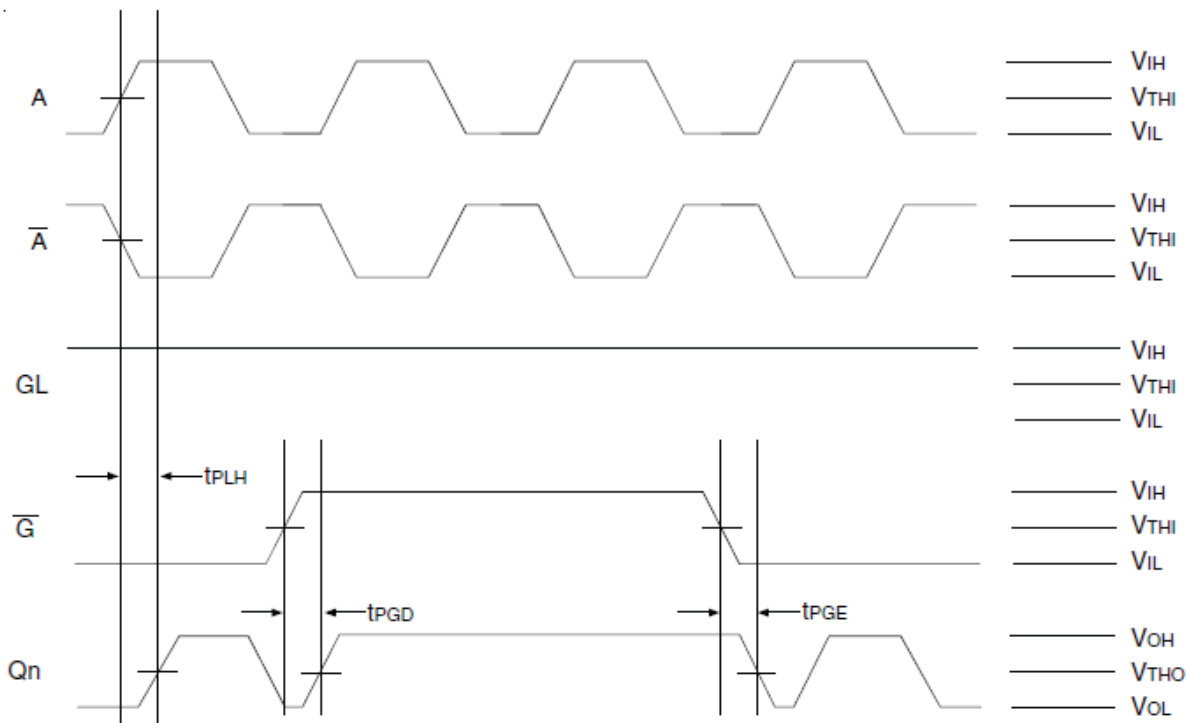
A

$\overline{A}$

GL

$\overline{G}$

Qn

$t_{PLH}$

$t_{PGD}$

$t_{PGE}$

$V_{IH}$
$V_{THI}$
$V_{IL}$

$V_{IH}$
$V_{THI}$
$V_{IL}$

$V_{IH}$
$V_{THI}$
$V_{IL}$

$V_{IH}$
$V_{THI}$
$V_{IL}$

$V_{OH}$
$V_{THO}$
$V_{OL}$